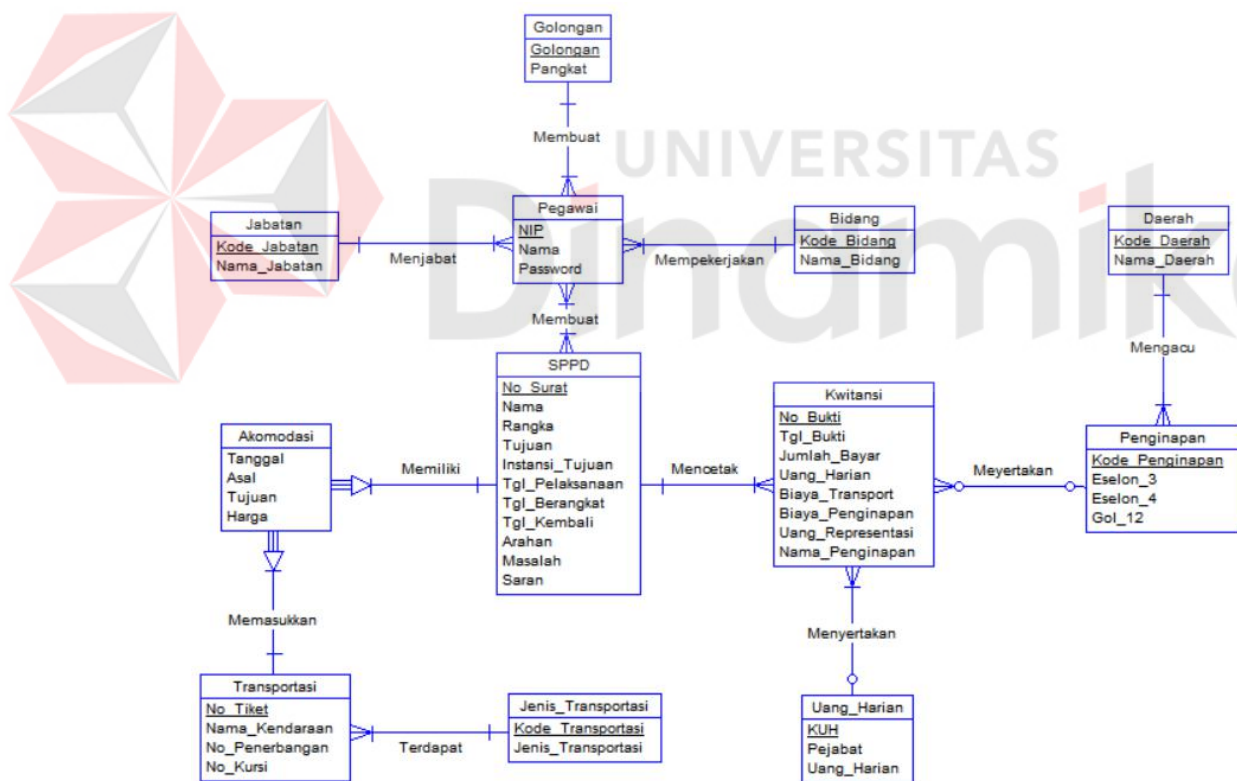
UNIVERSITAS
Dinamika

Golongan
Golongan
Pangkat

Membuat

Jabatan
Kode_Jabatan
Nama_Jabatan

Menjabat

Pegawai
NIP
Nama
Password

Mempekerjakan

Bidang
Kode_Bidang
Nama_Bidang

Daerah
Kode_Daerah
Nama_Daerah

Membuat

Mengacu

SPPD
No_Surat
Nama
Rangka
Tujuan
Instansi_Tujuan
Tgl_Pelaksanaan
Tgl_Berangkat
Tgl_Kembali
Arahan
Masalah
Saran

Akomodasi
Tanggal
Asal
Tujuan
Harga

Memiliki

Mencetak

Kwitansi
No_Bukti
Tgl_Bukti
Jumlah_Bayar
Uang_Harian
Biaya_Transport
Biaya_Penginapan
Uang_Representasi
Nama_Penginapan

Meyertakan

Penginapan
Kode_Penginapan
Eselon_3
Eselon_4
Gol_12

Memasukkan

Menyertakan

Transportasi
No_Tiket
Nama_Kendaraan
No_Penerbangan
No_Kursi

Terdapat

Jenis_Transportasi
Kode_Transportasi
Jenis_Transportasi

Uang_Harian
KUH
Pejabat
Uang_Harian